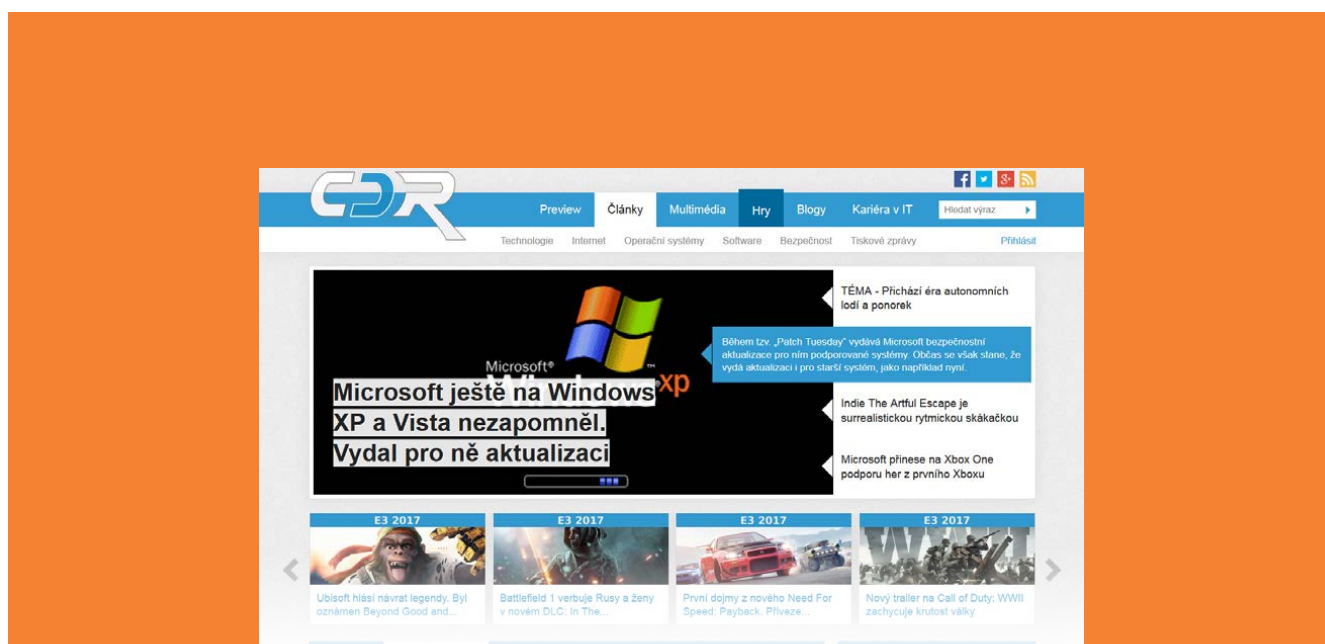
CDR

Preview Články Multimédia Hry Blogy Kariéra v IT Hledat výraz

Technologie Internet Operační systémy Software Bezpečnost Tiskové zprávy Přihlásit

Microsoft® XP

Microsoft ještě na Windows XP a Vista nezapomněl. Vydal pro ně aktualizaci

TÉMA - Přichází éra autonomních lodí a ponorek

Během tzv. „Patch Tuesday" vydává Microsoft bezpečnostní aktualizace pro ním podporované systémy. Občas se však stane, že vydá aktualizaci i pro starší systém, jako například nyní.

Indie The Artful Escape je surrealistickou rytmickou skákačkou

Microsoft přinese na Xbox One podporu her z prvního Xboxu

E3 2017
Ubisoft hlásí návrat legendy. Byl oznámen Beyond Good and...

E3 2017
Battlefield 1 verbuje Rusy a ženy v novém DLC: In The...

E3 2017
První dojmy z nového Need For Speed: Payback. Přiveze...

E3 2017
Nový trailer na Call of Duty: WWII zachycuje krutost války